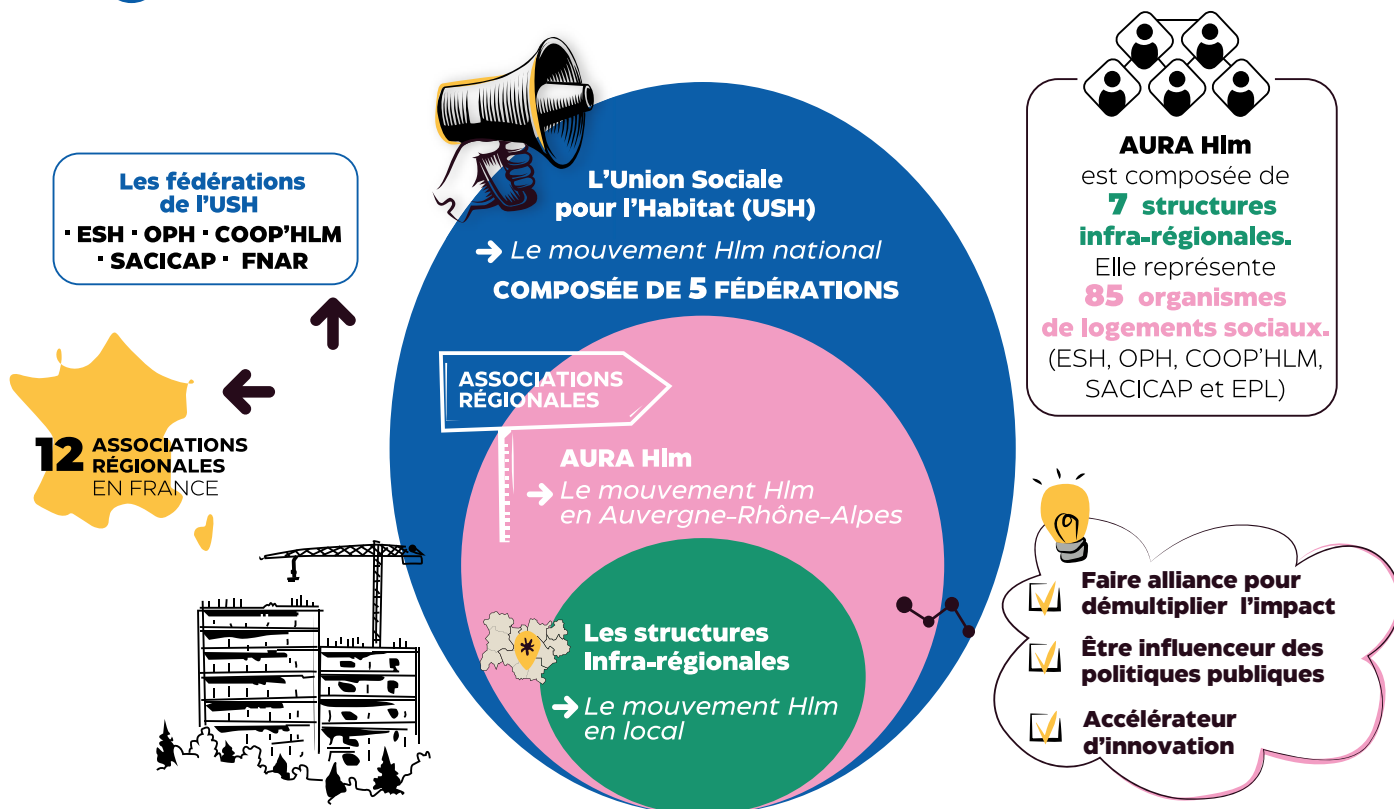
Les fédérations de l'USH
· ESH · OPH · COOP'HLM
· SACICAP · FNAR

12 ASSOCIATIONS RÉGIONALES EN FRANCE

L'Union Sociale pour l'Habitat (USH)

➔ Le mouvement Hlm national
COMPOSÉE DE 5 FÉDÉRATIONS

ASSOCIATIONS RÉGIONALES

AURA Hlm
➔ Le mouvement Hlm en Auvergne-Rhône-Alpes

Les structures Infra-régionales
➔ Le mouvement Hlm en local

AURA Hlm est composée de 7 structures infra-régionales. Elle représente 85 organismes de logements sociaux. (ESH, OPH, COOP'HLM, SACICAP et EPL)

Faire alliance pour démultiplier l'impact
Être influenceur des politiques publiques
Accélérateur d'innovation